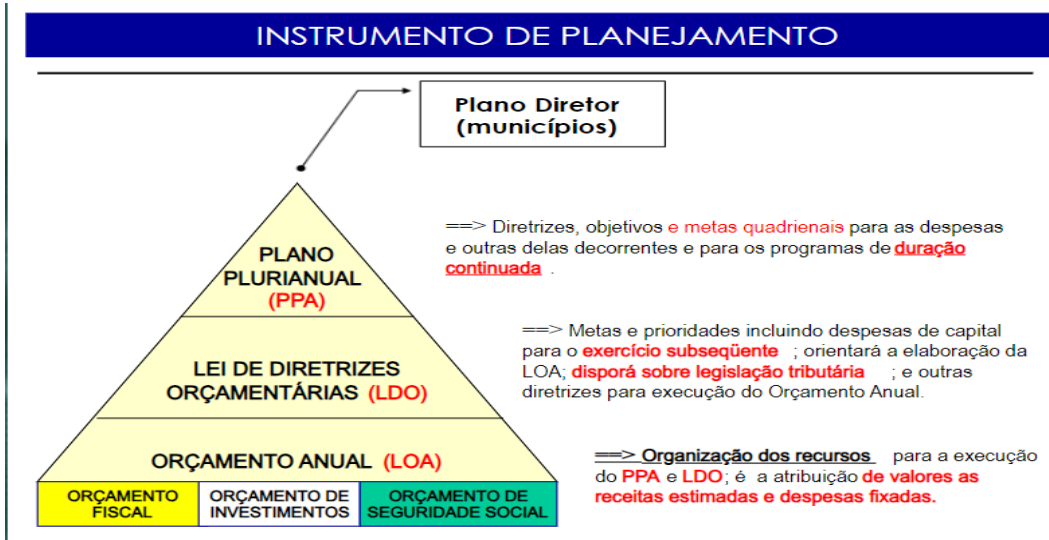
INSTRUMENTO DE PLANEJAMENTO

Plano Diretor
(municípios)

PLANO PLURIANUAL (PPA)

==> Diretrizes, objetivos e metas quadrienais para as despesas e outras delas decorrentes e para os programas de duração continuada .

LEI DE DIRETRIZES ORÇAMENTÁRIAS (LDO)

==> Metas e prioridades incluindo despesas de capital para o exercício subseqüente ; orientará a elaboração da LOA; disporá sobre legislação tributária ; e outras diretrizes para execução do Orçamento Anual.

ORÇAMENTO ANUAL (LOA)

==> Organização dos recursos para a execução do PPA e LDO; é a atribuição de valores as receitas estimadas e despesas fixadas.

| ORÇAMENTO FISCAL | ORÇAMENTO DE INVESTIMENTOS | ORÇAMENTO DE SEGURIDADE SOCIAL |
|---|---|---|